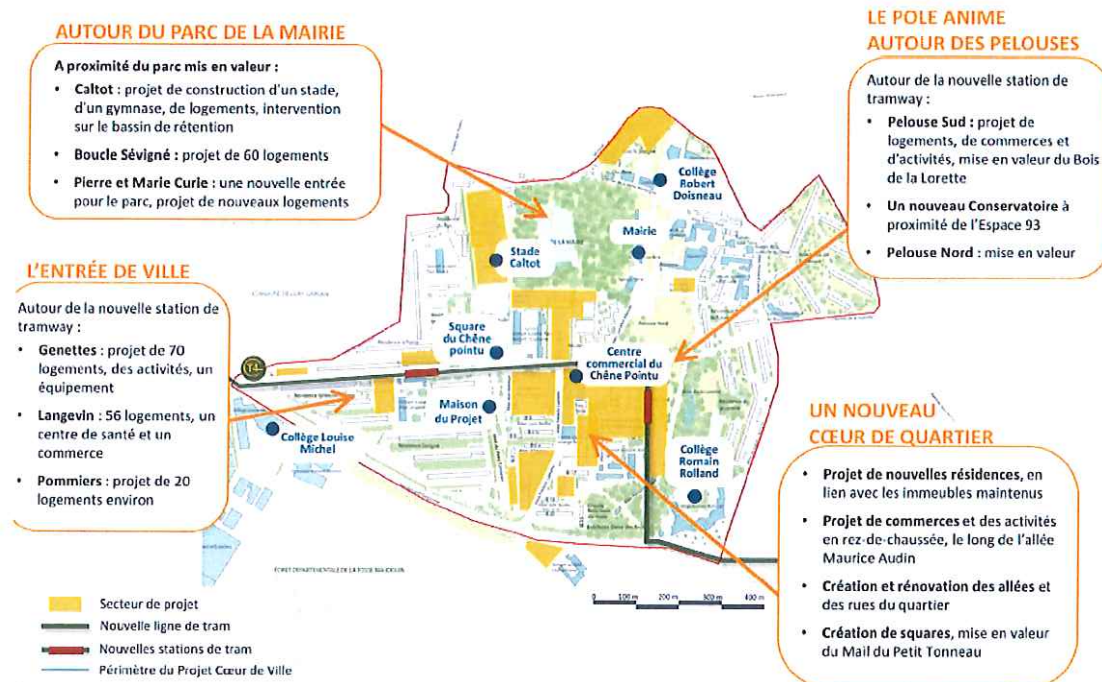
AUTOUR DU PARC DE LA MAIRIE

A proximité du parc mis en valeur :

• Caltot : projet de construction d'un stade, d'un gymnase, de logements, intervention sur le bassin de rétention

• Boucle Sévigné : projet de 60 logements

• Pierre et Marie Curie : une nouvelle entrée pour le parc, projet de nouveaux logements

LE POLE ANIME AUTOUR DES PELOUSES

Autour de la nouvelle station de tramway :

• Pelouse Sud : projet de logements, de commerces et d'activités, mise en valeur du Bois de la Lorette

• Un nouveau Conservatoire à proximité de l'Espace 93

• Pelouse Nord : mise en valeur

L'ENTRÉE DE VILLE

Autour de la nouvelle station de tramway :

• Genettes : projet de 70 logements, des activités, un équipement

• Langevin : 56 logements, un centre de santé et un commerce

• Pommiers : projet de 20 logements environ

UN NOUVEAU CŒUR DE QUARTIER

• Projet de nouvelles résidences, en lien avec les immeubles maintenus

• Projet de commerces et des activités en rez-de-chaussée, le long de l'allée Maurice Audin

• Création et rénovation des allées et des rues du quartier

• Création de squares, mise en valeur du Mail du Petit Tonneau

Collège Robert Doisneau

Mairie

Stade Caltot

Square du Chêne pointu

Centre commercial du Chêne Pointu

Maison du Projet

Collège Louise Michel

Collège Romain Rolland

T4

0 100 m 200 m 300 m 400 m

Secteur de projet
Nouvelle ligne de tram
Nouvelles stations de tram
Périmètre du Projet Cœur de Ville